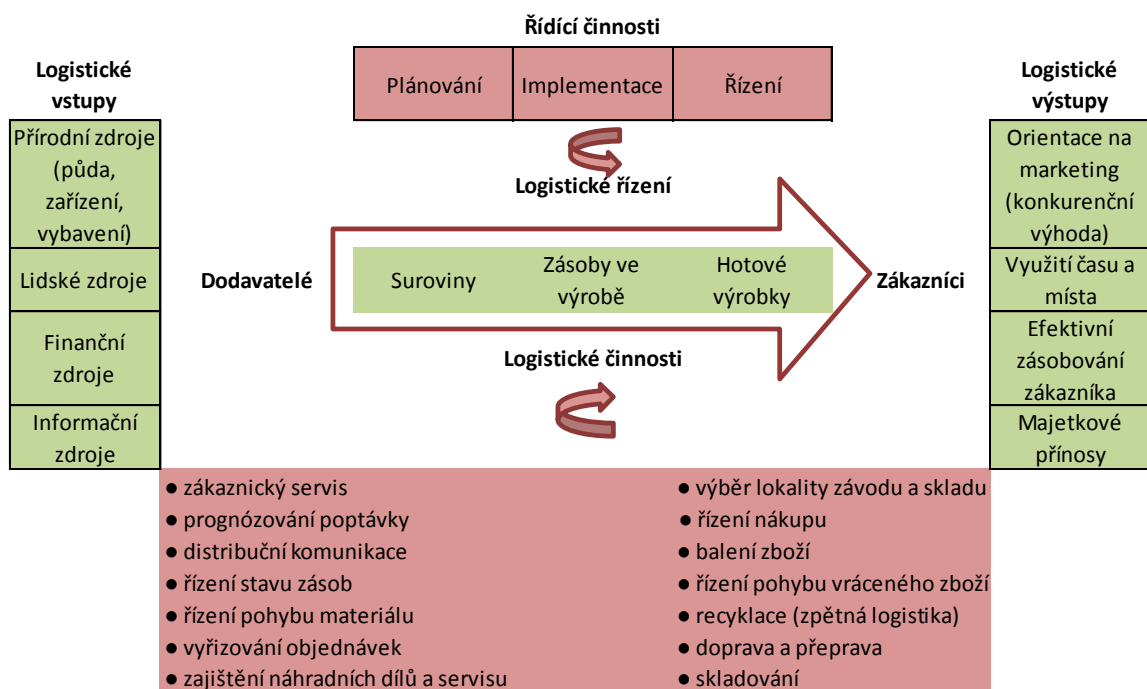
Řídící činnosti

| Plánování | Implementace | Řízení |
|---|---|---|

Logistické vstupy

Přírodní zdroje (půda, zařízení, vybavení)

Lidské zdroje

Finanční zdroje

Informační zdroje

Logistické řízení

Dodavatelé

Suroviny

Zásoby ve výrobě

Hotové výrobky

Zákazníci

Logistické činnosti

Logistické výstupy

Orientace na marketing (konkurenční výhoda)

Využití času a místa

Efektivní zásobování zákazníka

Majetkové přínosy

● zákaznický servis
● prognózování poptávky
● distribuční komunikace
● řízení stavu zásob
● řízení pohybu materiálu
● vyřizování objednávek
● zajištění náhradních dílů a servisu

● výběr lokality závodu a skladu
● řízení nákupu
● balení zboží
● řízení pohybu vráceného zboží
● recyklace (zpětná logistika)
● doprava a přeprava
● skladování